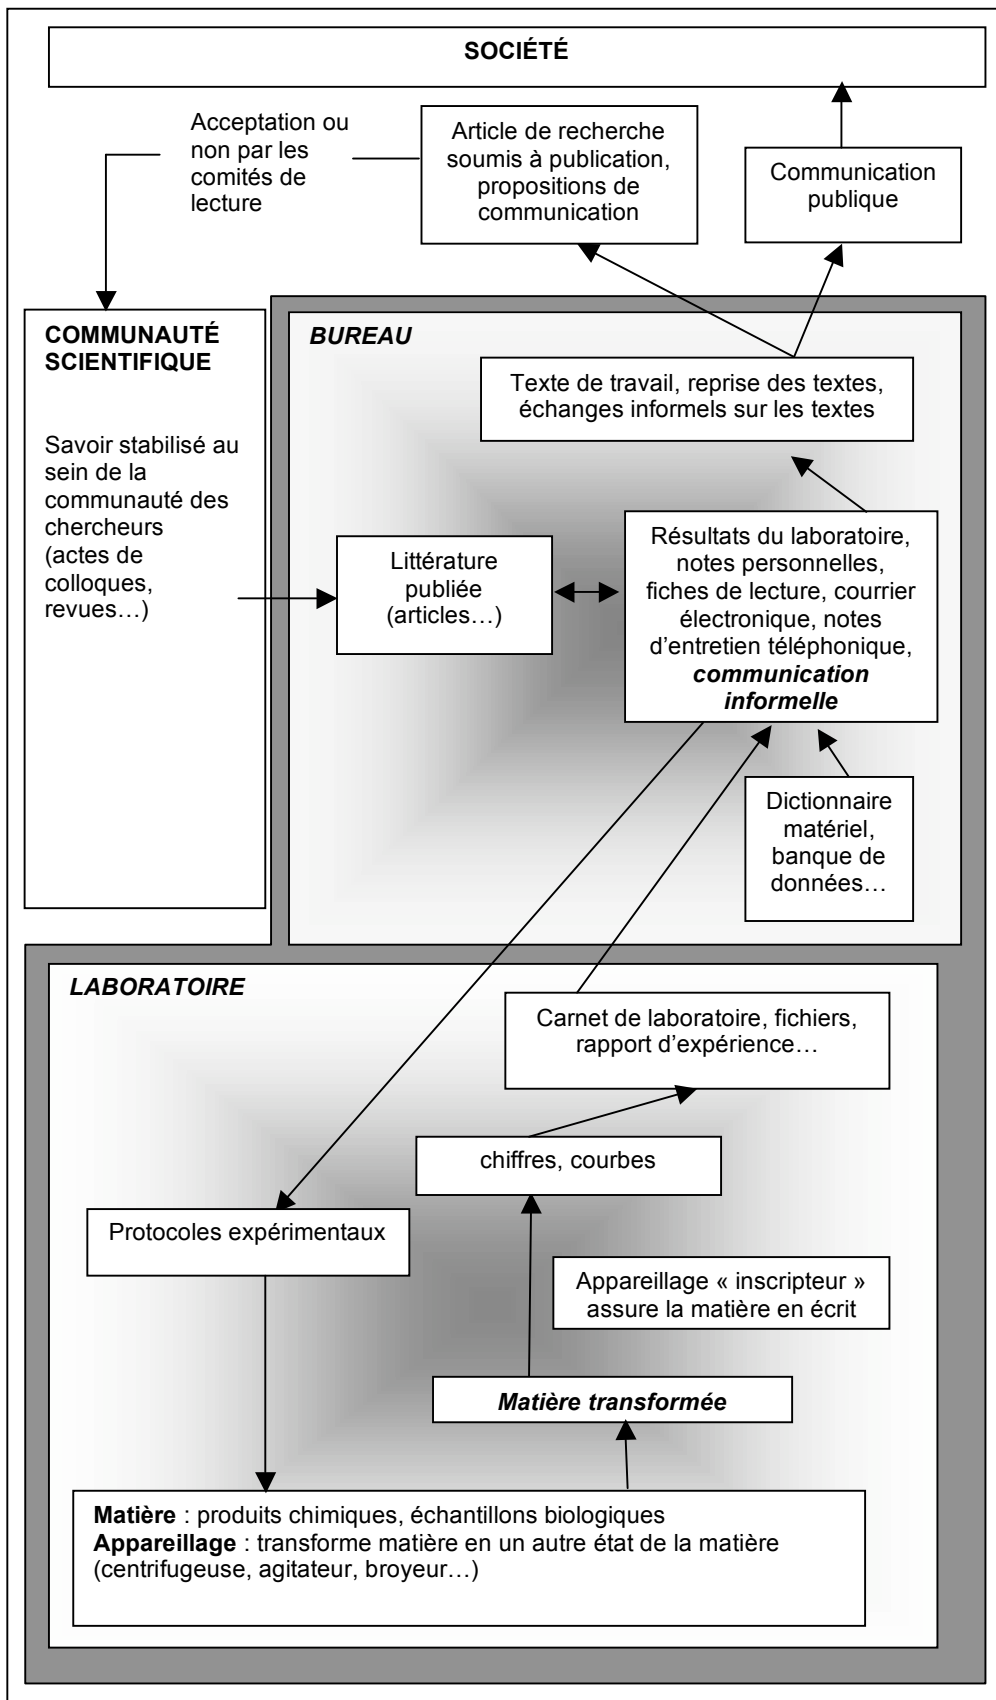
SOCIÉTÉ

Acceptation ou non par les comités de lecture

Article de recherche soumis à publication, propositions de communication

Communication publique

COMMUNAUTÉ SCIENTIFIQUE

Savoir stabilisé au sein de la communauté des chercheurs (actes de colloques, revues…)

BUREAU

Texte de travail, reprise des textes, échanges informels sur les textes

Littérature publiée (articles…)

Résultats du laboratoire, notes personnelles, fiches de lecture, courrier électronique, notes d'entretien téléphonique, ***communication informelle***

Dictionnaire matériel, banque de données…

LABORATOIRE

Carnet de laboratoire, fichiers, rapport d'expérience…

chiffres, courbes

Protocoles expérimentaux

Appareillage « inscripteur » assure la matière en écrit

***Matière transformée***

**Matière** : produits chimiques, échantillons biologiques
**Appareillage** : transforme matière en un autre état de la matière (centrifugeuse, agitateur, broyeur…)